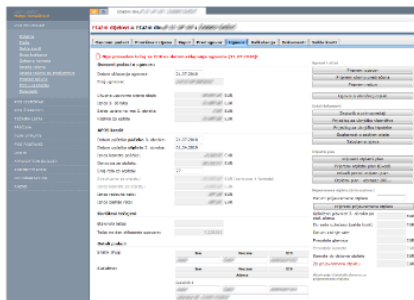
Platni sljedovi u Platni sljed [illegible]

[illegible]

Osnovni podaci | Pravilnica i ugovor | Napor | Prati ugovor | Otplata | Kalkulacija | Dokumenti | Radni bazni

Osnovni podaci o ugovoru

Datum sklapanja ugovora: 21.07.2016

Broj ugovora:

Ukupno ugovoreni iznos kredita: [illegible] EUR

Iznos iz sredstva: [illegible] EUR

Datum podizanja i dodatka: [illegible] EUR

Kamata: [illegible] EUR

APVL kredit

Datum početka početka: 21.07.2016

Datum početka otplate 2. obroka: 21.08.2016

Iznos kredita: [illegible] EUR

Sanacije: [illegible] EUR

Broj rata: 27

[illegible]

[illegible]

Ostatak kreditnih

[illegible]

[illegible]

Detalji rata 2

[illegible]

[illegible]

Upravni tokovi

Plan otplate

Kalendar otplate

Vrijedni plan

Glavni dokumenti

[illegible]

Prijevremena otplata

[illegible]

Prijevremena otplata dijela

Ukupno za platiti

Prosječna glavnica

Naknada

Obračun za plaćanje